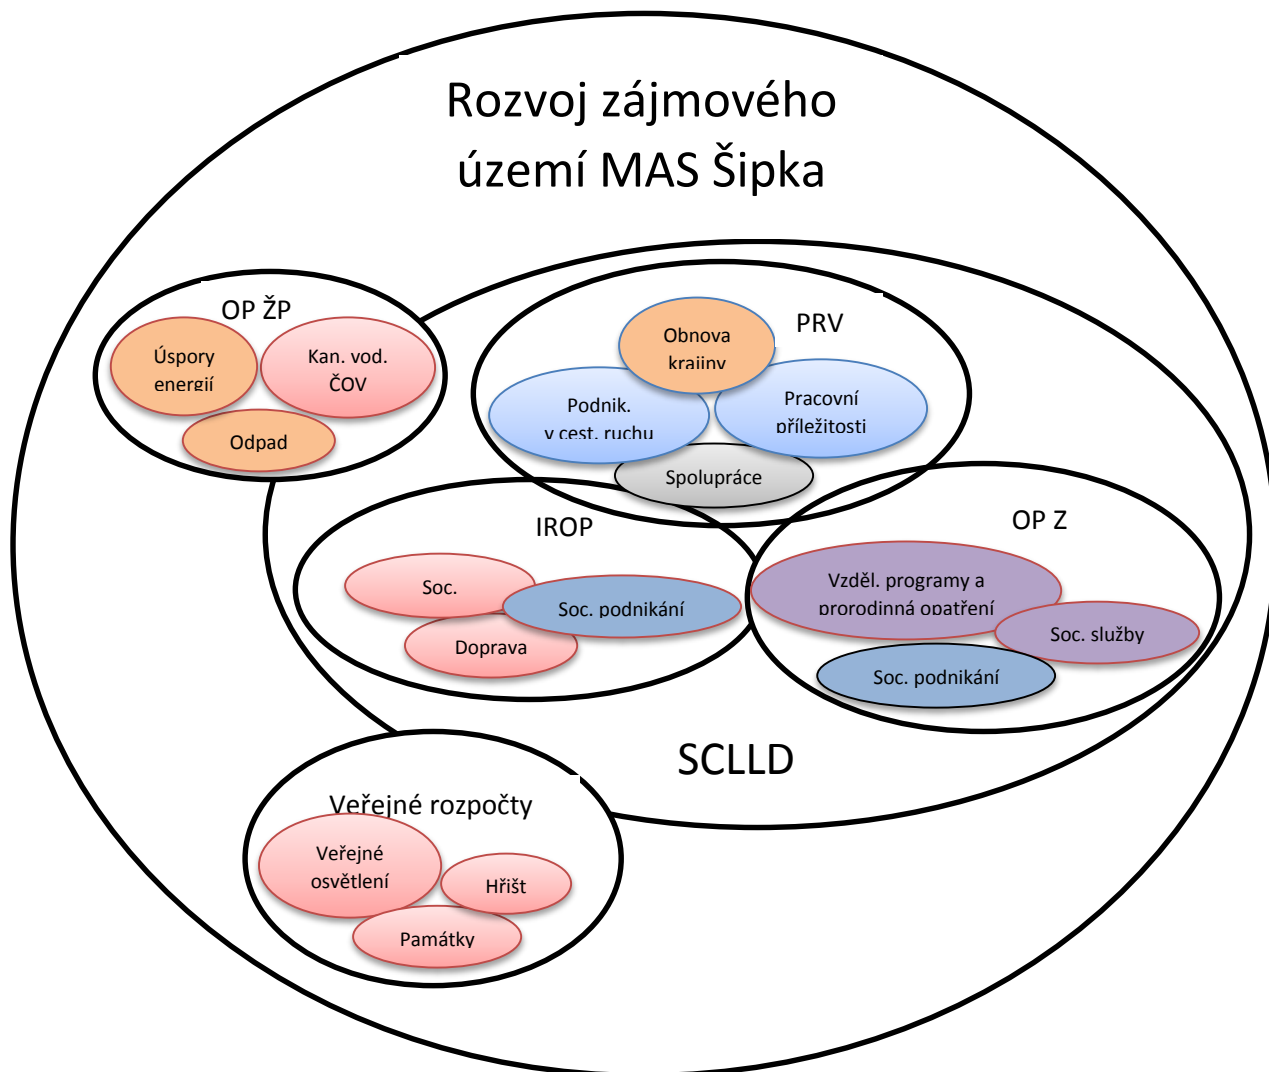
Rozvoj zájmového území MAS Šipka

OP ŽP

Úspory energií

Kan. vod. ČOV

Odpad

PRV

Obnova krajiny

Podnik. v cest. ruchu

Pracovní příležitosti

Spolupráce

IROP

Soc.

Soc. podnikání

Doprava

OP Z

Vzděl. programy a prorodinná opatření

Soc. služby

Soc. podnikání

SCLLD

Veřejné rozpočty

Veřejné osvětlení

Hřišť

Památky